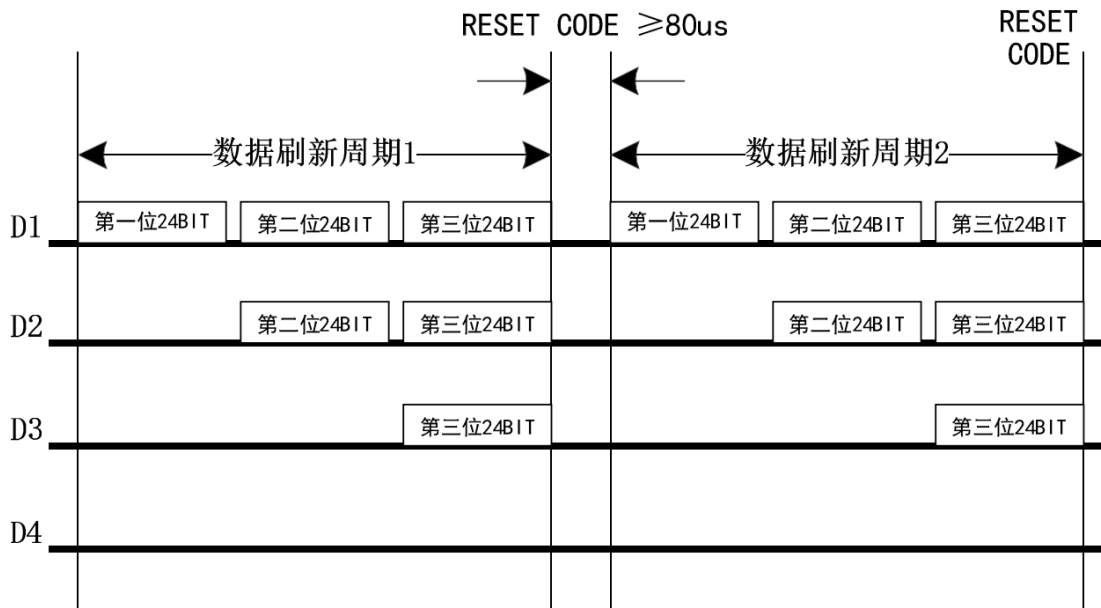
RESET CODE $\geqslant$80us

RESET CODE

数据刷新周期1

数据刷新周期2

D1 第一位24BIT 第二位24BIT 第三位24BIT 第一位24BIT 第二位24BIT 第三位24BIT

D2 第二位24BIT 第三位24BIT 第二位24BIT 第三位24BIT

D3 第三位24BIT 第三位24BIT

D4